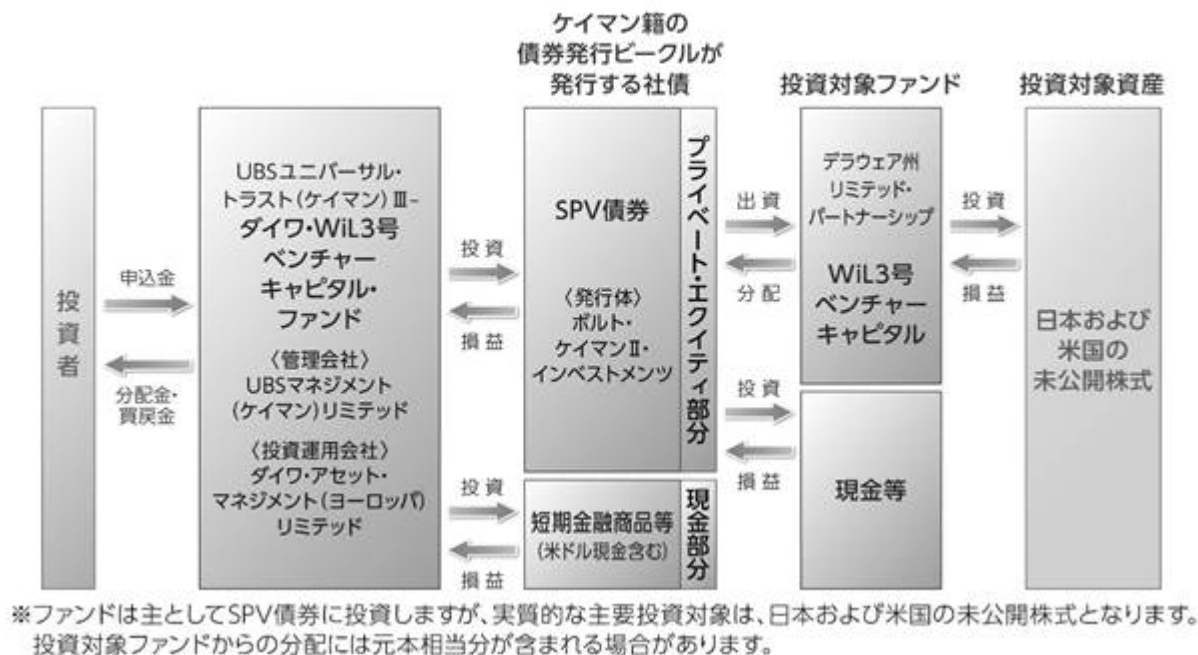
ケイマン籍の
債券発行ビークルが
発行する社債

投資対象ファンド

投資対象資産

投資者

申込金

分配金・
買戻金

UBSユニバーサル・
トラスト(ケイマン)Ⅲ–
ダイワ・WiL3号
ベンチャー
キャピタル・
ファンド

〈管理会社〉
UBSマネジメント
(ケイマン)リミテッド

〈投資運用会社〉
ダイワ・アセット・
マネジメント(ヨーロッパ)
リミテッド

投資

損益

投資

損益

SPV債券

〈発行体〉
ボルト・
ケイマンⅡ・
インベストメンツ

プライベート・エクイティ部分

短期金融商品等
(米ドル現金含む)

現金部分

出資

分配

投資

損益

デラウェア州
リミテッド・
パートナーシップ

WiL3号
ベンチャー
キャピタル

現金等

投資

損益

日本および
米国の
未公開株式

※ファンドは主としてSPV債券に投資しますが、実質的な主要投資対象は、日本および米国の未公開株式となります。投資対象ファンドからの分配には元本相当分が含まれる場合があります。